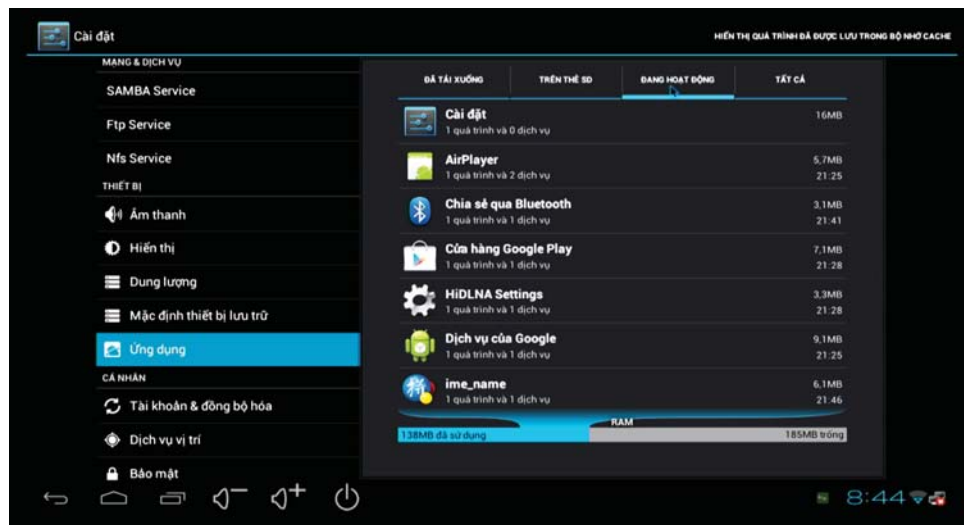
Cài đặt

HIỂN THỊ QUÁ TRÌNH ĐÃ ĐƯỢC LƯU TRONG BỘ NHỚ CACHE

MẠNG & DỊCH VỤ
SAMBA Service
Ftp Service
Nfs Service
THIẾT BỊ
Âm thanh
Hiển thị
Dung lượng
Mặc định thiết bị lưu trữ
Ứng dụng
CÁ NHÂN
Tài khoản & đồng bộ hóa
Dịch vụ vị trí
Bảo mật

ĐÃ TẢI XUỐNG | TRÊN THẺ SD | ĐANG HOẠT ĐỘNG | TẤT CẢ

Cài đặt
1 quá trình và 0 dịch vụ
16MB

AirPlayer
1 quá trình và 2 dịch vụ
5,7MB
21:25

Chia sẻ qua Bluetooth
1 quá trình và 1 dịch vụ
3,1MB
21:41

Cửa hàng Google Play
1 quá trình và 1 dịch vụ
7,1MB
21:28

HiDLNA Settings
1 quá trình và 1 dịch vụ
3,3MB
21:28

Dịch vụ của Google
1 quá trình và 1 dịch vụ
9,1MB
21:25

ime_name
1 quá trình và 1 dịch vụ
6,1MB
21:46

RAM
138MB đã sử dụng
185MB trống

8:44